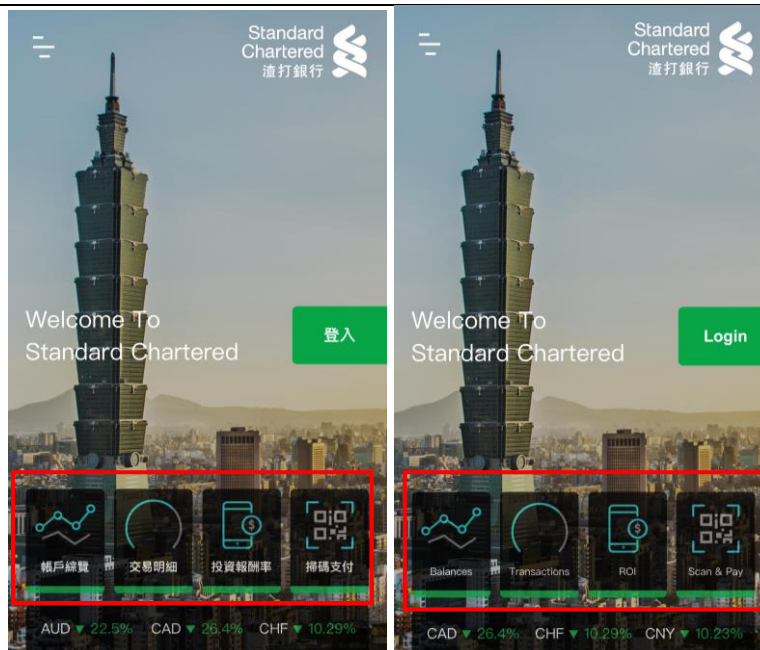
Standard Chartered 渣打銀行

Welcome To Standard Chartered

登入

帳戶總覽

交易明細

投資報酬率

掃碼支付

AUD ▼ 22.5% CAD ▼ 26.4% CHF ▼ 10.29%

Standard Chartered 渣打銀行

Welcome To Standard Chartered

Login

Balances

Transactions

ROI

Scan & Pay

CAD ▼ 26.4% CHF ▼ 10.29% CNY ▼ 10.23%